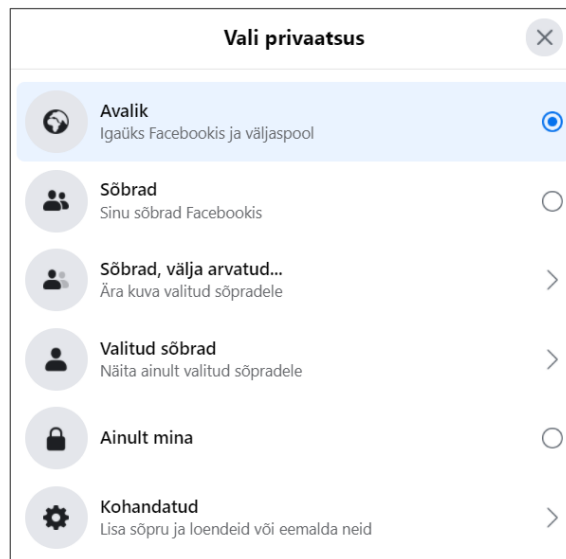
Vali privaatsus

Avalik
Igaüks Facebookis ja väljaspool

Sõbrad
Sinu sõbrad Facebookis

Sõbrad, välja arvatud...
Ära kuva valitud sõpradele

Valitud sõbrad
Näita ainult valitud sõpradele

Ainult mina

Kohandatud
Lisa sõpru ja loendeid või eemalda neid